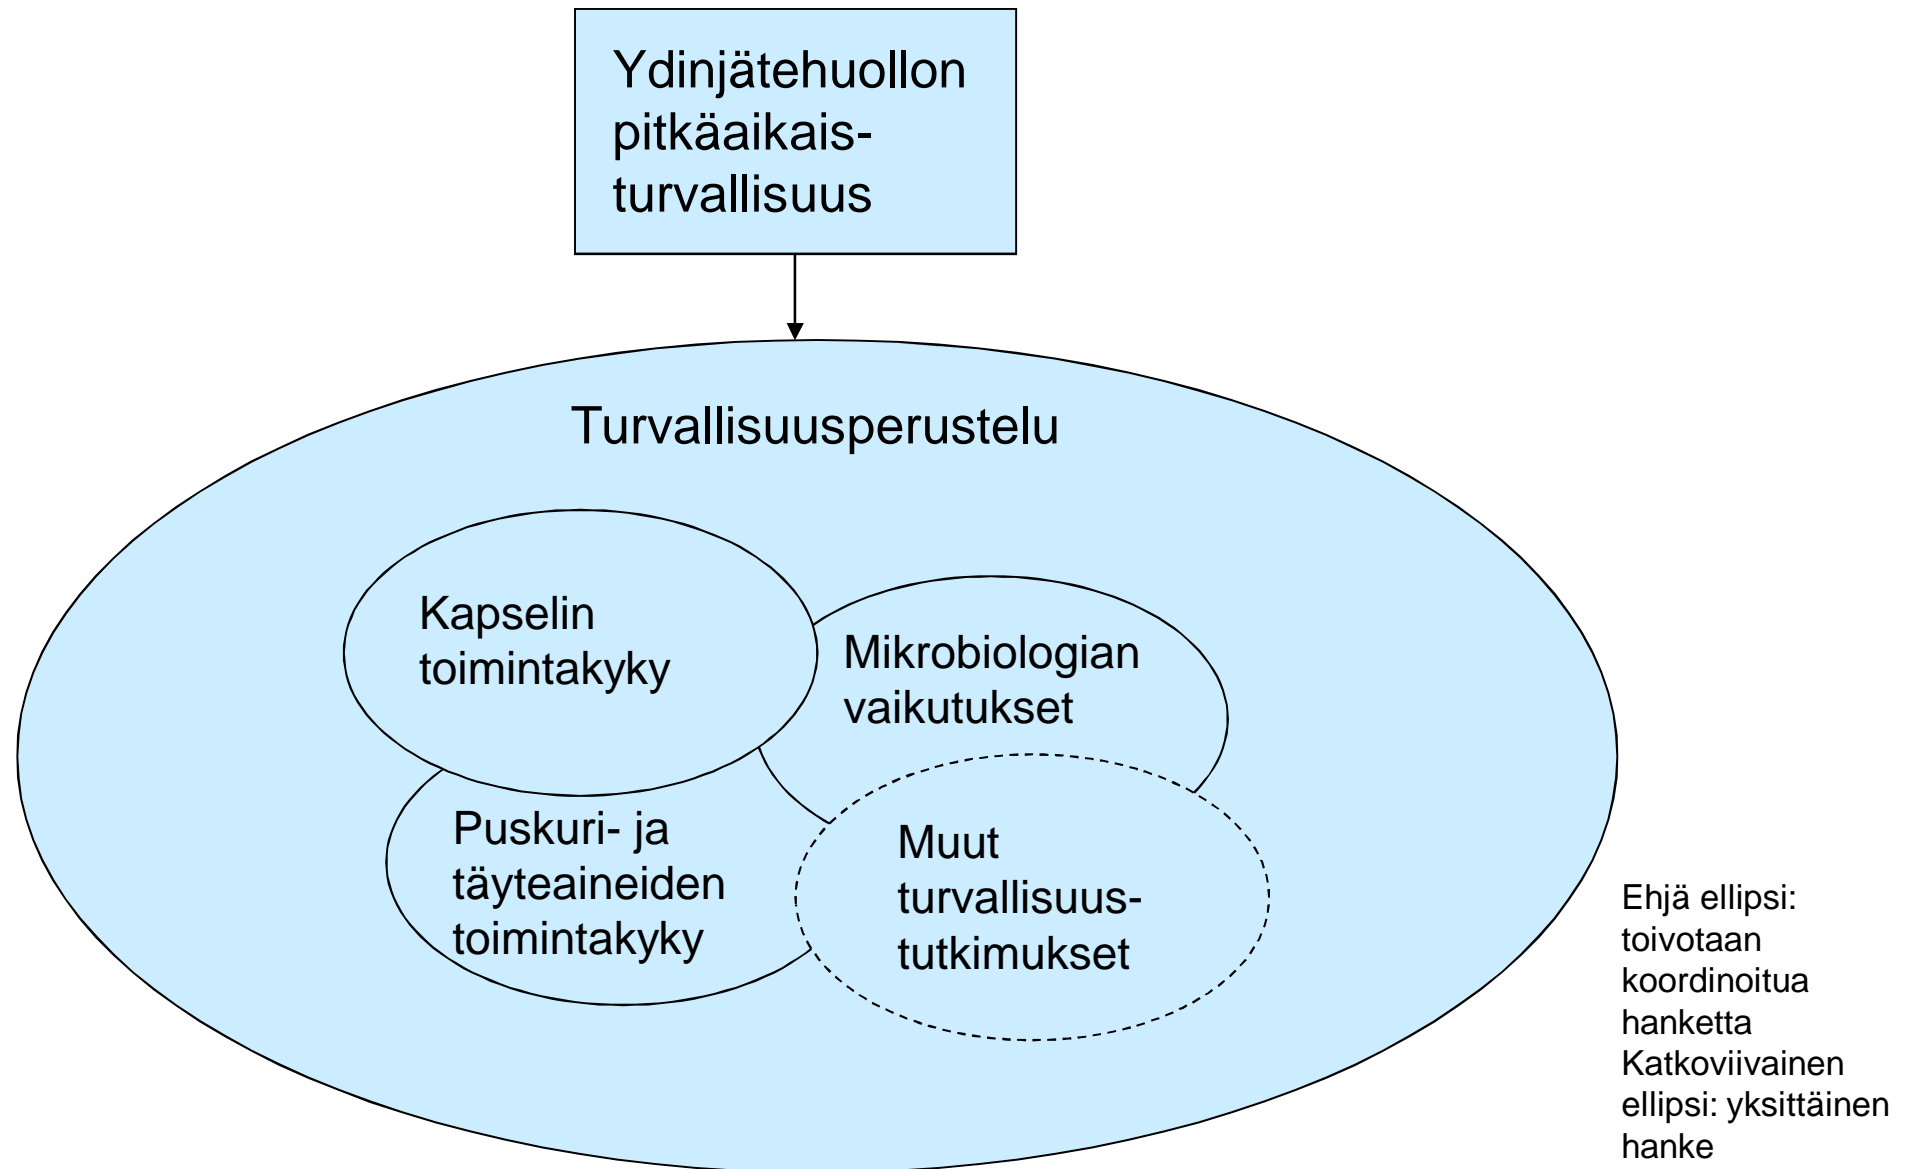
Ydinjätehuollon pitkäaikaisturvallisuus

Turvallisuusperustelu

Kapselin toimintakyky

Mikrobiologian vaikutukset

Puskuri- ja täyteaineiden toimintakyky

Muut turvallisuustutkimukset

Ehjä ellipsi: toivotaan koordinoitua hanketta
Katkoviivainen ellipsi: yksittäinen hanke